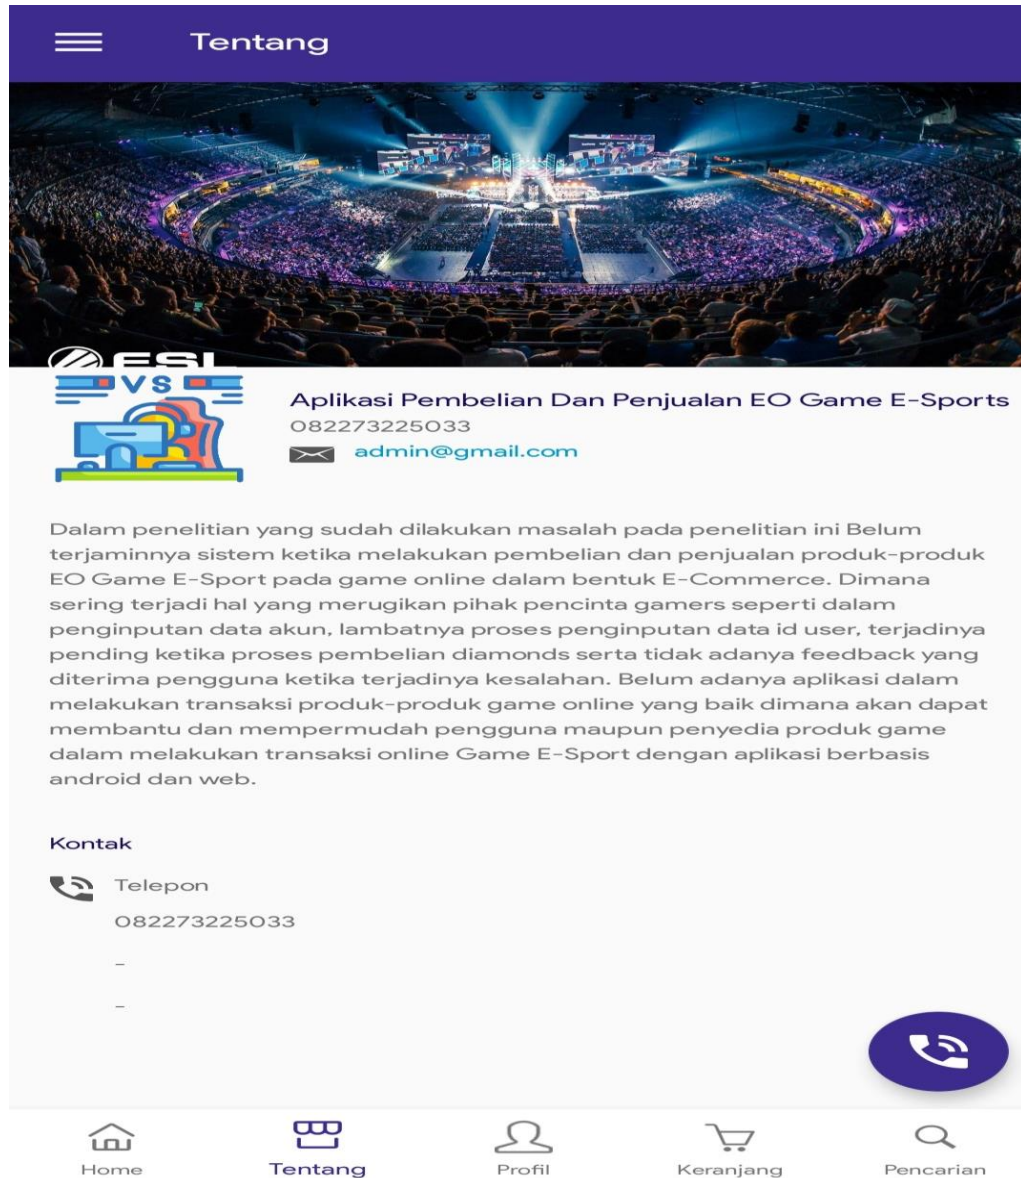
Tentang

ESL

VS

Aplikasi Pembelian Dan Penjualan EO Game E-Sports
082273225033
admin@gmail.com

Dalam penelitian yang sudah dilakukan masalah pada penelitian ini Belum terjaminnya sistem ketika melakukan pembelian dan penjualan produk-produk EO Game E-Sport pada game online dalam bentuk E-Commerce. Dimana sering terjadi hal yang merugikan pihak pencinta gamers seperti dalam penginputan data akun, lambatnya proses penginputan data id user, terjadinya pending ketika proses pembelian diamonds serta tidak adanya feedback yang diterima pengguna ketika terjadinya kesalahan. Belum adanya aplikasi dalam melakukan transaksi produk-produk game online yang baik dimana akan dapat membantu dan mempermudah pengguna maupun penyedia produk game dalam melakukan transaksi online Game E-Sport dengan aplikasi berbasis android dan web.

Kontak

Telepon
082273225033
-
-

Home
Tentang
Profil
Keranjang
Pencarian